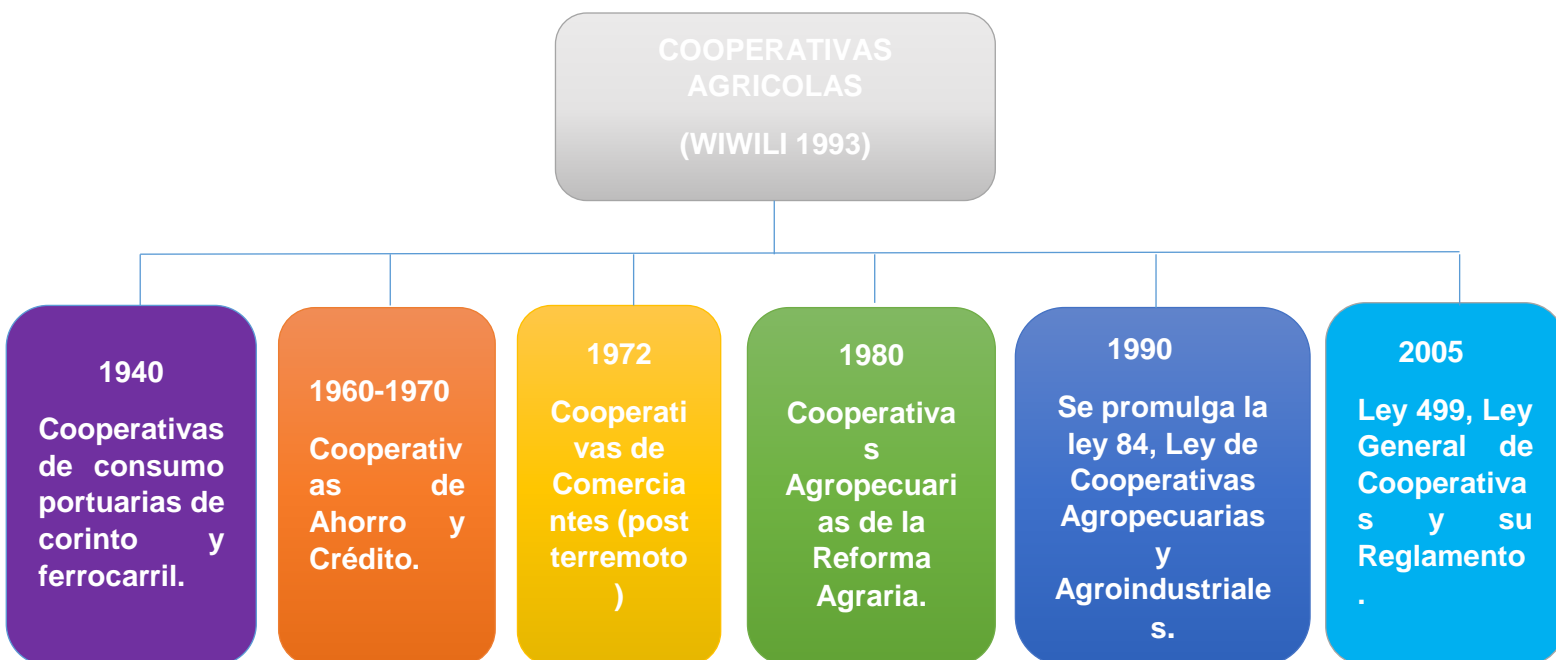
COOPERATIVAS AGRICOLAS

(WIWILI 1993)

1940

Cooperativas de consumo portuarias de corinto y ferrocarril.

1960-1970

Cooperativas de Ahorro y Crédito.

1972

Cooperativas de Comerciantes (post terremoto)

1980

Cooperativas Agropecuarias de la Reforma Agraria.

1990

Se promulga la ley 84, Ley de Cooperativas Agropecuarias y Agroindustriales.

2005

Ley 499, Ley General de Cooperativas y su Reglamento.